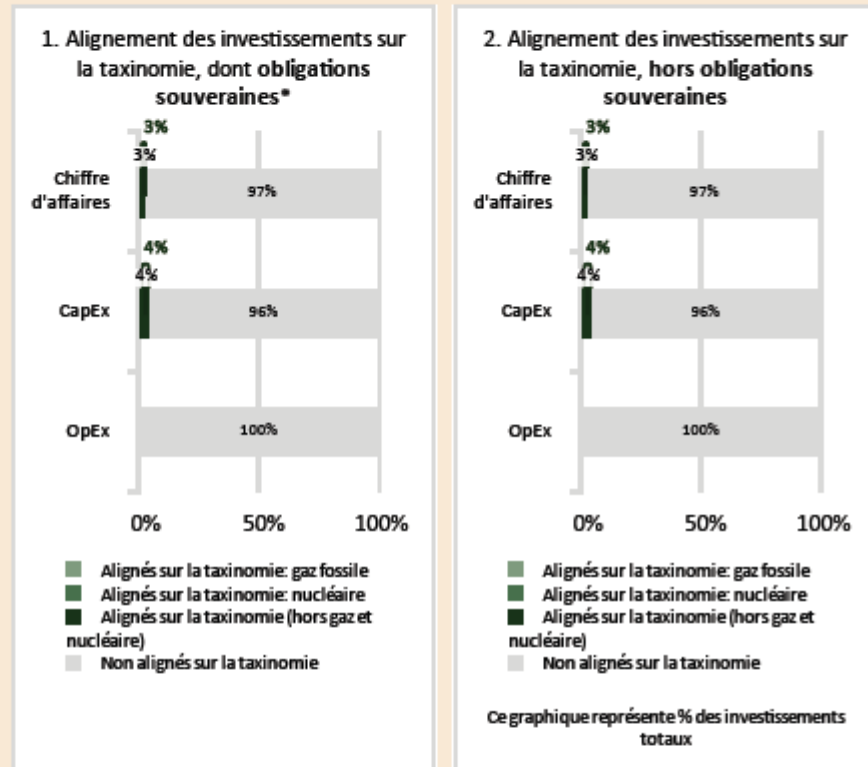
1. Alignement des investissements sur la taxinomie, dont obligations souveraines*

3%
3%
Chiffre d'affaires
97%
4%
4%
CapEx
96%
OpEx
100%
0%
50%
100%

Alignés sur la taxinomie: gaz fossile
Alignés sur la taxinomie: nucléaire
Alignés sur la taxinomie (hors gaz et nucléaire)
Non alignés sur la taxinomie

2. Alignement des investissements sur la taxinomie, hors obligations souveraines

3%
3%
Chiffre d'affaires
97%
4%
4%
CapEx
96%
OpEx
100%
0%
50%
100%

Alignés sur la taxinomie: gaz fossile
Alignés sur la taxinomie: nucléaire
Alignés sur la taxinomie (hors gaz et nucléaire)
Non alignés sur la taxinomie

Ce graphique représente % des investissements totaux